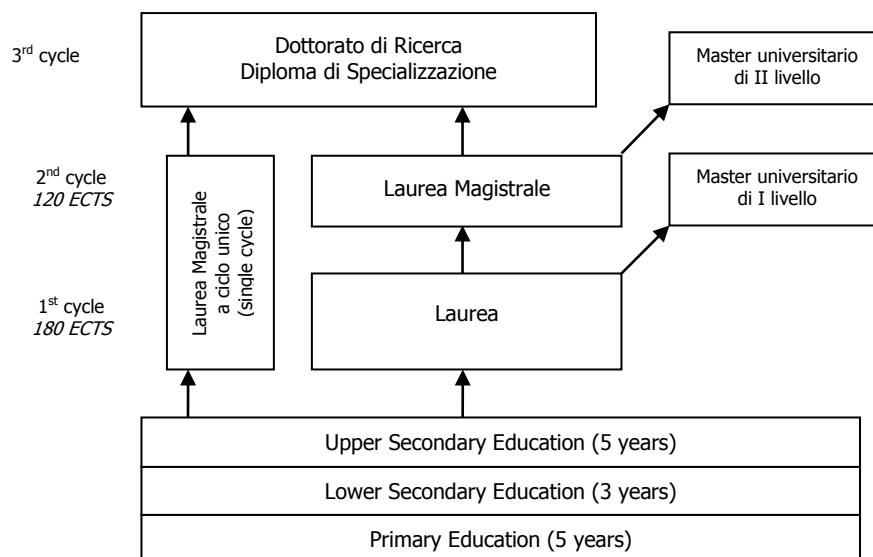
3$^{rd}$ cycle

Dottorato di Ricerca
Diploma di Specializzazione

Master universitario di II livello

2$^{nd}$ cycle
*120 ECTS*

Laurea Magistrale a ciclo unico (single cycle)

Laurea Magistrale

Master universitario di I livello

1$^{st}$ cycle
*180 ECTS*

Laurea

Upper Secondary Education (5 years)

Lower Secondary Education (3 years)

Primary Education (5 years)